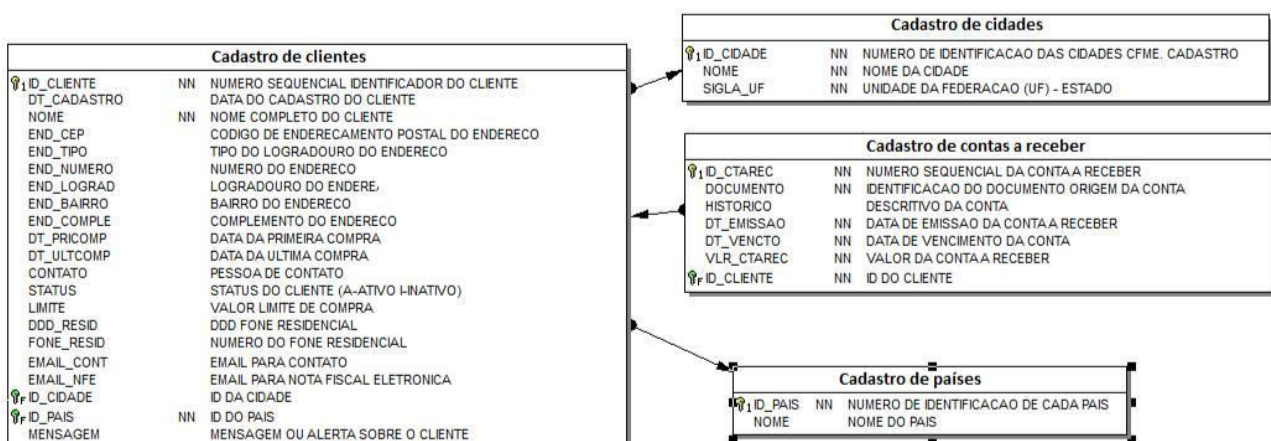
Cadastro de clientes

| | | |
|---|---|---|
| ID_CLIENTE | NN | NUMERO SEQUENCIAL IDENTIFICADOR DO CLIENTE |
| DT_CADASTRO | | DATA DO CADASTRO DO CLIENTE |
| NOME | NN | NOME COMPLETO DO CLIENTE |
| END_CEP | | CODIGO DE ENDERECAMENTO POSTAL DO ENDERECO |
| END_TIPO | | TIPO DO LOGRADOURO DO ENDERECO |
| END_NUMERO | | NUMERO DO ENDERECO |
| END_LOGRAD | | LOGRADOURO DO ENDERE, |
| END_BAIRRO | | BAIRRO DO ENDERECO |
| END_COMPLE | | COMPLEMENTO DO ENDERECO |
| DT_PRICOMP | | DATA DA PRIMEIRA COMPRA |
| DT_ULTCOMP | | DATA DA ULTIMA COMPRA |
| CONTATO | | PESSOA DE CONTATO |
| STATUS | | STATUS DO CLIENTE (A-ATIVO I-INATIVO) |
| LIMITE | | VALOR LIMITE DE COMPRA |
| DDD_RESID | | DDD FONE RESIDENCIAL |
| FONE_RESID | | NUMERO DO FONE RESIDENCIAL |
| EMAIL_CONT | | EMAIL PARA CONTATO |
| EMAIL_NFE | | EMAIL PARA NOTA FISCAL ELETRONICA |
| ID_CIDADE | | ID DA CIDADE |
| ID_PAIS | NN | ID DO PAIS |
| MENSAGEM | | MENSAGEM OU ALERTA SOBRE O CLIENTE |

Cadastro de cidades

| | | |
|---|---|---|
| ID_CIDADE | NN | NUMERO DE IDENTIFICACAO DAS CIDADES CFME. CADASTRO |
| NOME | NN | NOME DA CIDADE |
| SIGLA_UF | NN | UNIDADE DA FEDERACAO (UF) - ESTADO |

Cadastro de contas a receber

| | | |
|---|---|---|
| ID_CTAREC | NN | NUMERO SEQUENCIAL DA CONTA A RECEBER |
| DOCUMENTO | NN | IDENTIFICACAO DO DOCUMENTO ORIGEM DA CONTA |
| HISTORICO | | DESCRITIVO DA CONTA |
| DT_EMISSAO | NN | DATA DE EMISSAO DA CONTA A RECEBER |
| DT_VENCTO | NN | DATA DE VENCIMENTO DA CONTA |
| VLR_CTAREC | NN | VALOR DA CONTA A RECEBER |
| ID_CLIENTE | NN | ID DO CLIENTE |

Cadastro de países

| | | |
|---|---|---|
| ID_PAIS | NN | NUMERO DE IDENTIFICACAO DE CADA PAIS |
| NOME | | NOME DO PAIS |